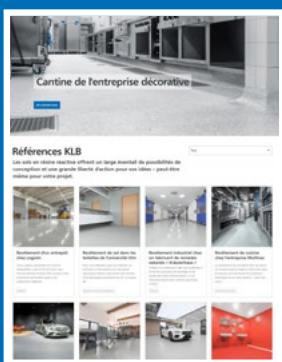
Cantine de l'entreprise décorative

Références KLB

Les sols en résine réactive offrent un large éventail de possibilités de conception et une grande liberté d'action pour vos idées – peut-être même pour votre projet.

Tous

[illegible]

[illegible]

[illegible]

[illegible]